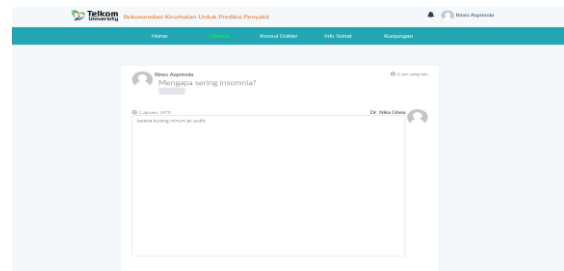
Telkom University

Rekomendasi Kesehatan Untuk Prediksi Penyakit

Rineo Aspriwida

Home

Forum

Konsul Dokter

Info Sehat

Kunjungan

Rineo Aspriwida

Mengapa sering insomnia?

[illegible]

1 Januari 1970

Dr. Nika Clara

karena kurang minum air putih